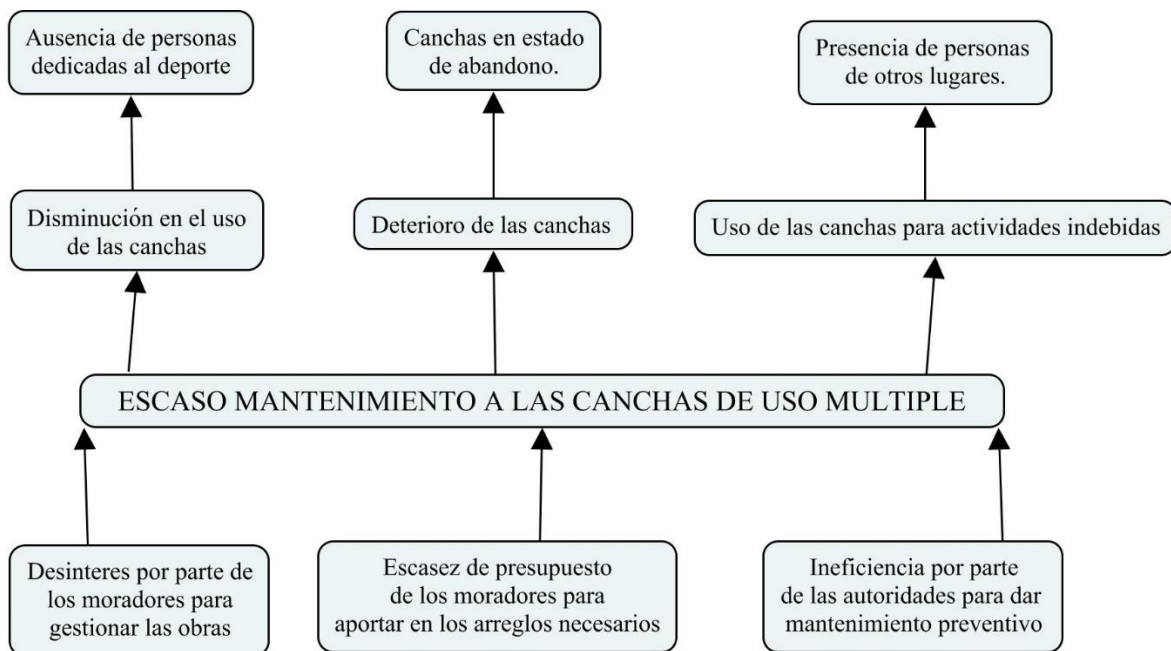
Ausencia de personas dedicadas al deporte

Canchas en estado de abandono.

Presencia de personas de otros lugares.

Disminución en el uso de las canchas

Deterioro de las canchas

Uso de las canchas para actividades indebidas

ESCASO MANTENIMIENTO A LAS CANCHAS DE USO MULTIPLE

Desinteres por parte de los moradores para gestionar las obras

Escasez de presupuesto de los moradores para aportar en los arreglos necesarios

Ineficiencia por parte de las autoridades para dar mantenimiento preventivo